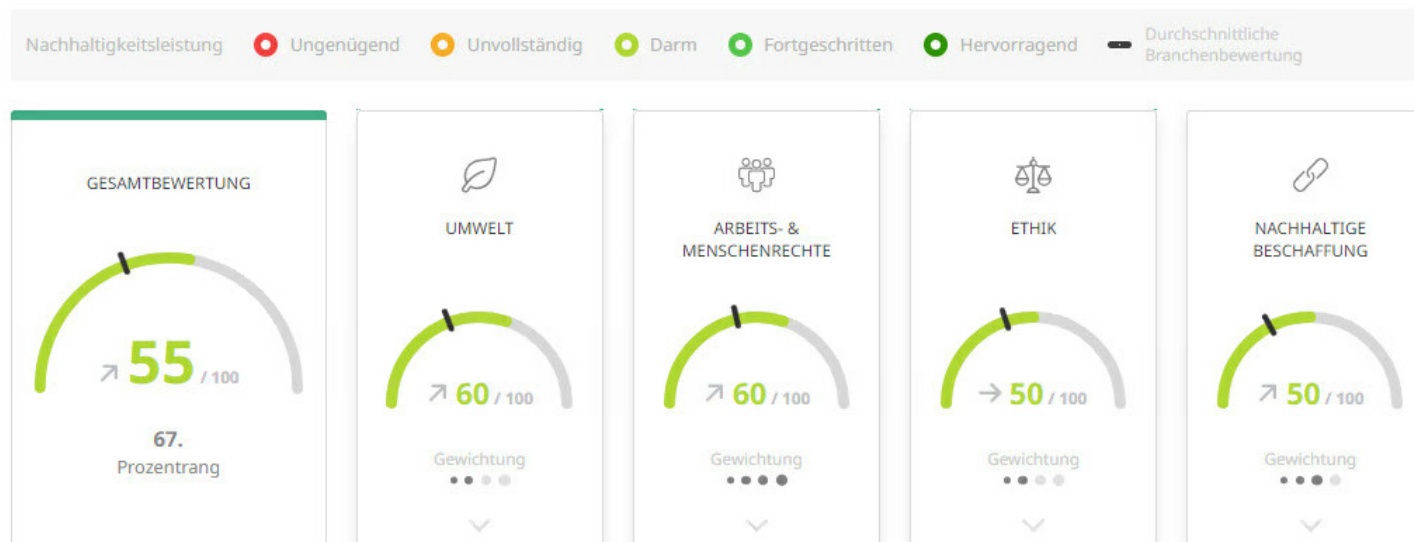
Nachhaltigkeitsleistung Ungenügend Unvollständig Darm Fortgeschritten Hervorragend Durchschnittliche Branchenbewertung

GESAMTBEWERTUNG

↗ 55 / 100

67.
Prozentrang

UMWELT

↗ 60 / 100

Gewichtung

ARBEITS- & MENSCHENRECHTE

↗ 60 / 100

Gewichtung

ETHIK

→ 50 / 100

Gewichtung

NACHHALTIGE BESCHAFFUNG

↗ 50 / 100

Gewichtung